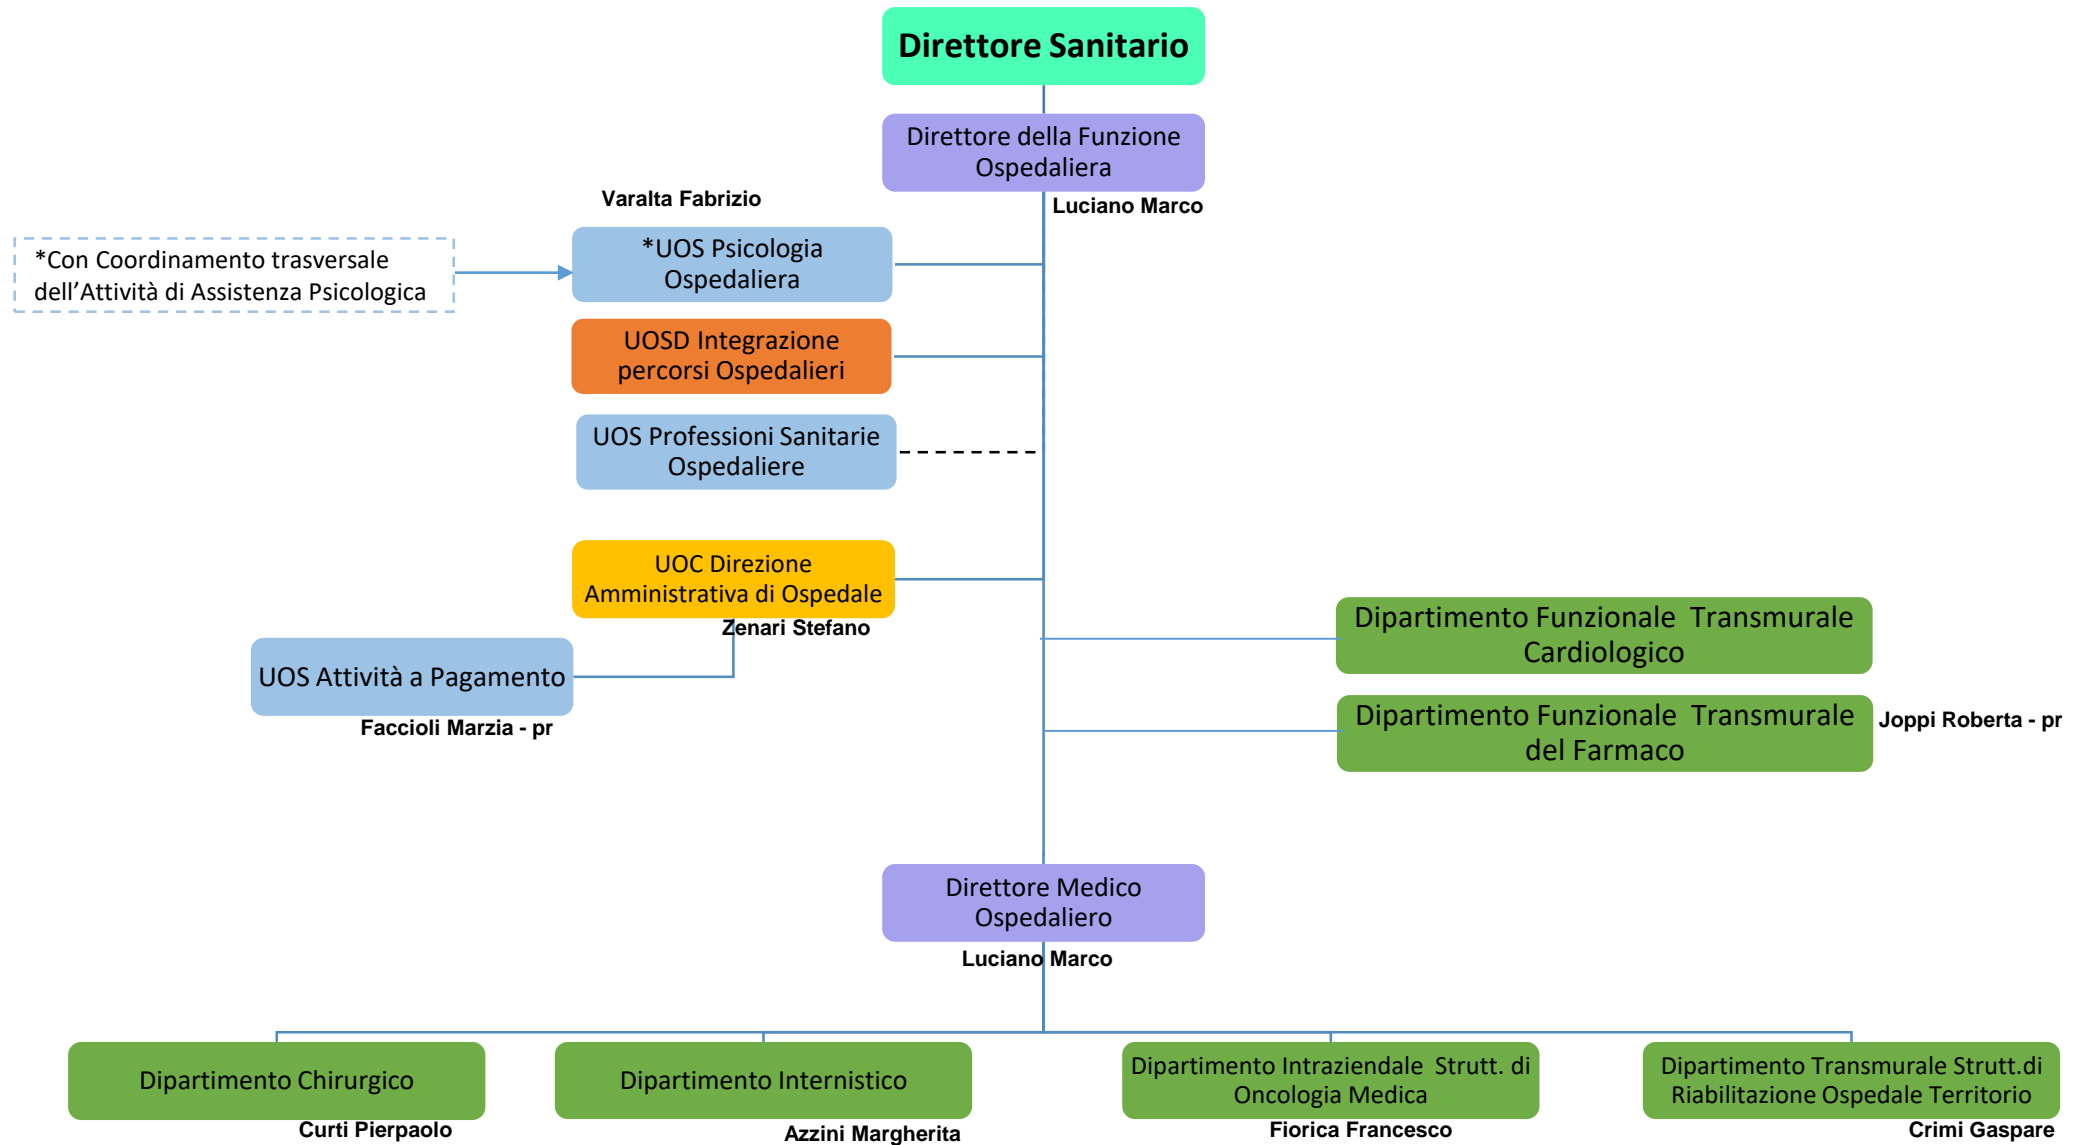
Direttore Sanitario

Direttore della Funzione Ospedaliera

Luciano Marco

Varalta Fabrizio

*Con Coordinamento trasversale dell’Attività di Assistenza Psicologica

*UOS Psicologia Ospedaliera

UOSD Integrazione percorsi Ospedalieri

UOS Professioni Sanitarie Ospedaliere

UOC Direzione Amministrativa di Ospedale

Zenari Stefano

UOS Attività a Pagamento

Faccioli Marzia - pr

Dipartimento Funzionale Transmurale Cardiologico

Dipartimento Funzionale Transmurale del Farmaco

Joppi Roberta - pr

Direttore Medico Ospedaliero

Luciano Marco

Dipartimento Chirurgico

Curti Pierpaolo

Dipartimento Internistico

Azzini Margherita

Dipartimento Intraziendale Strutt. di Oncologia Medica

Fiorica Francesco

Dipartimento Transmurale Strutt.di Riabilitazione Ospedale Territorio

Crimi Gaspare